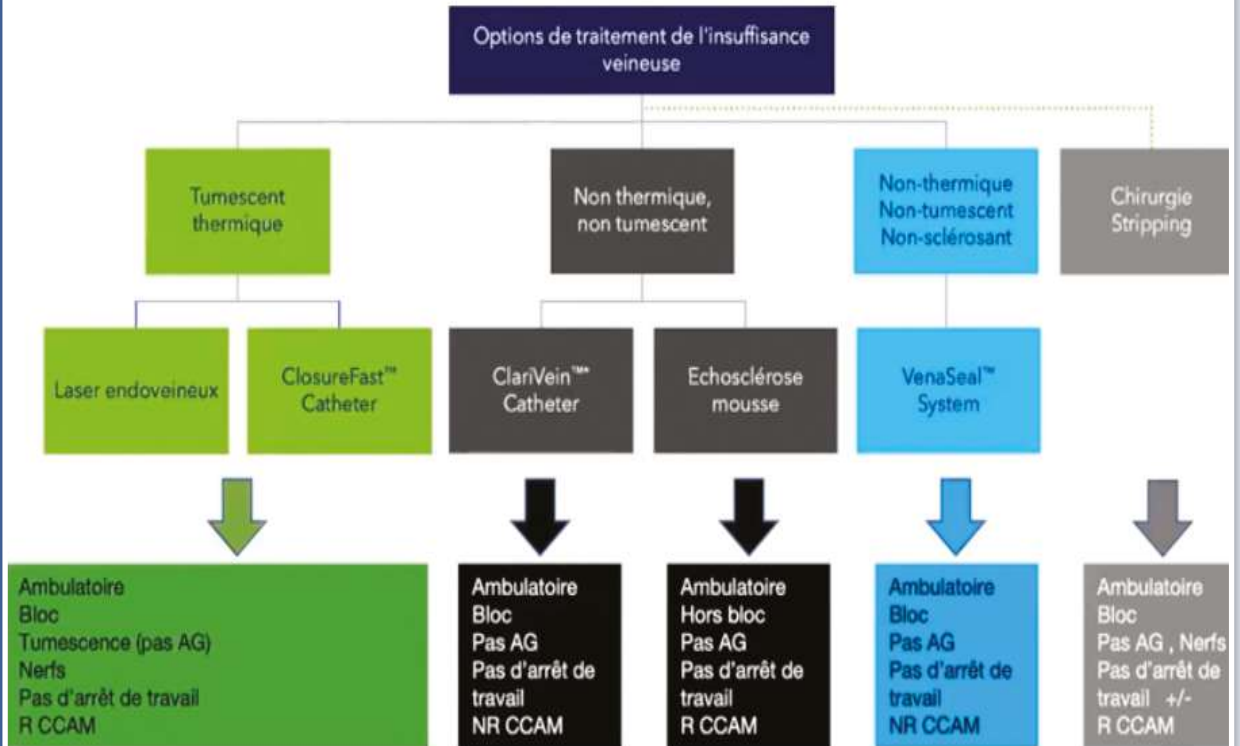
Options de traitement de l'insuffisance veineuse

Tumescent thermique

Non thermique, non tumescent

Non-thermique Non-tumescent Non-sclérosant

Chirurgie Stripping

Laser endoveineux

ClosureFast™ Catheter

ClariVein™* Catheter

Echosclérose mousse

VenaSeal™ System

Ambulatoire
Bloc
Tumescence (pas AG)
Nerfs
Pas d'arrêt de travail
R CCAM

Ambulatoire
Bloc
Pas AG
Pas d'arrêt de travail
NR CCAM

Ambulatoire
Hors bloc
Pas AG
Pas d'arrêt de travail
R CCAM

Ambulatoire
Bloc
Pas AG
Pas d'arrêt de travail
NR CCAM

Ambulatoire
Bloc
Pas AG , Nerfs
Pas d'arrêt de travail +/-
R CCAM